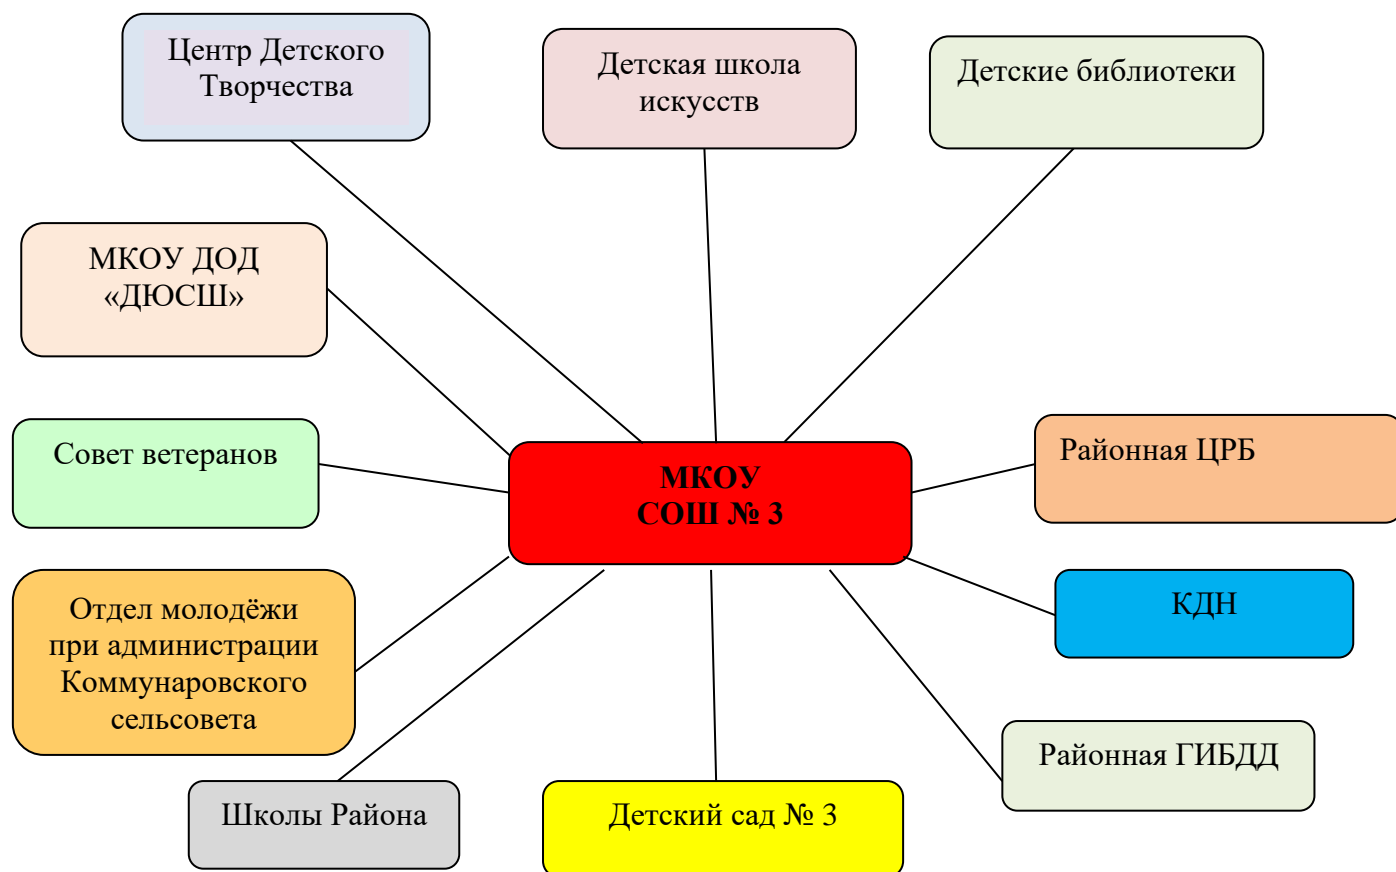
Центр Детского Творчества

Детская школа искусств

Детские библиотеки

МКОУ ДОД «ДЮСШ»

Совет ветеранов

**МКОУ СОШ № 3**

Районная ЦРБ

КДН

Отдел молодёжи при администрации Коммунаровского сельсовета

Районная ГИБДД

Школы Района

Детский сад № 3